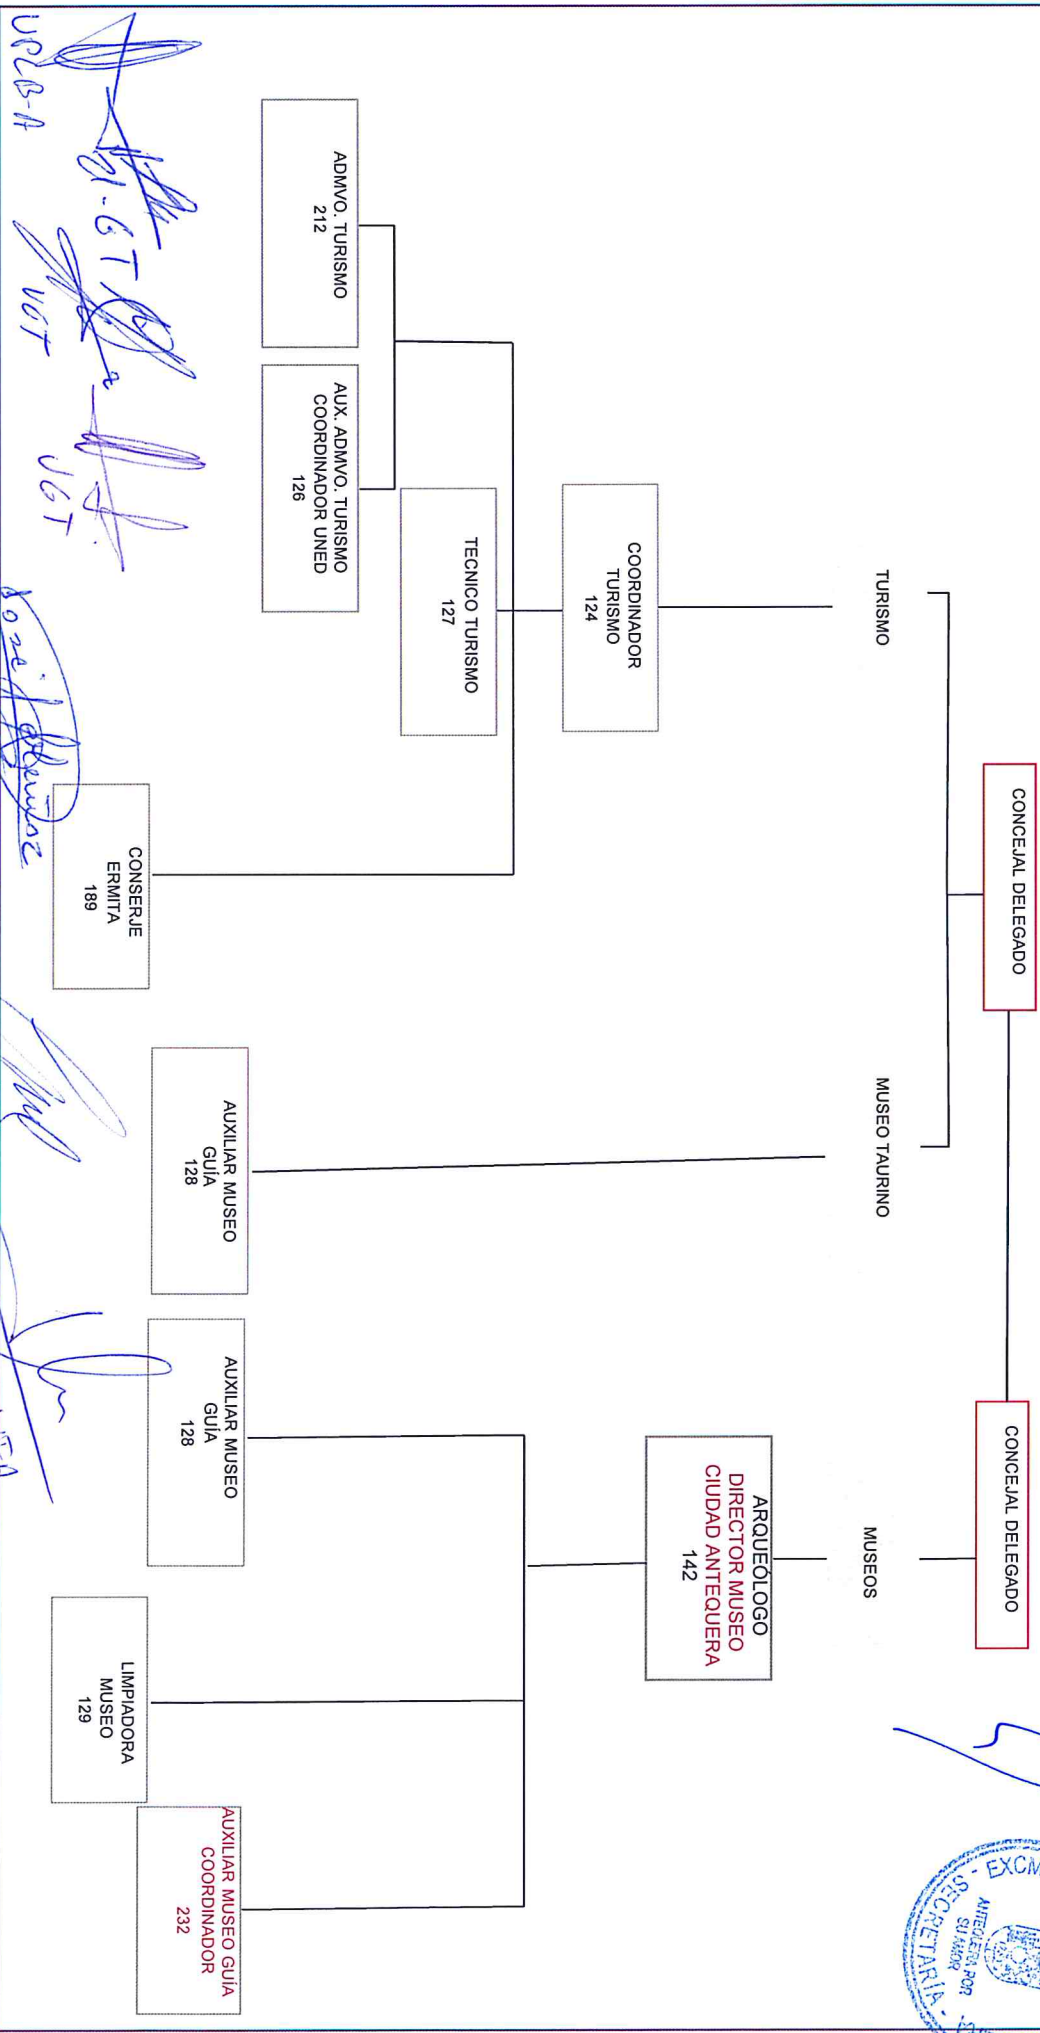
CONCEJAL DELEGADO

TURISMO

MUSEO TAURINO

COORDINADOR TURISMO 124

TECNICO TURISMO 127

ADMVO. TURISMO 212

AUX. ADMVO. TURISMO COORDINADOR UNED 126

CONSERJE ERMITA 189

AUXILIAR MUSEO GUÍA 128

CONCEJAL DELEGADO

MUSEOS

ARQUEÓLOGO DIRECTOR MUSEO CIUDAD ANTEQUERA 142

AUXILIAR MUSEO GUÍA 128

LIMPIADORA MUSEO 129

AUXILIAR MUSEO GUÍA COORDINADOR 232

UCLB-A

UGT

UGT

UGT

EXCM

SECRETARÍA

ANTEQUERA POR SU AMOR